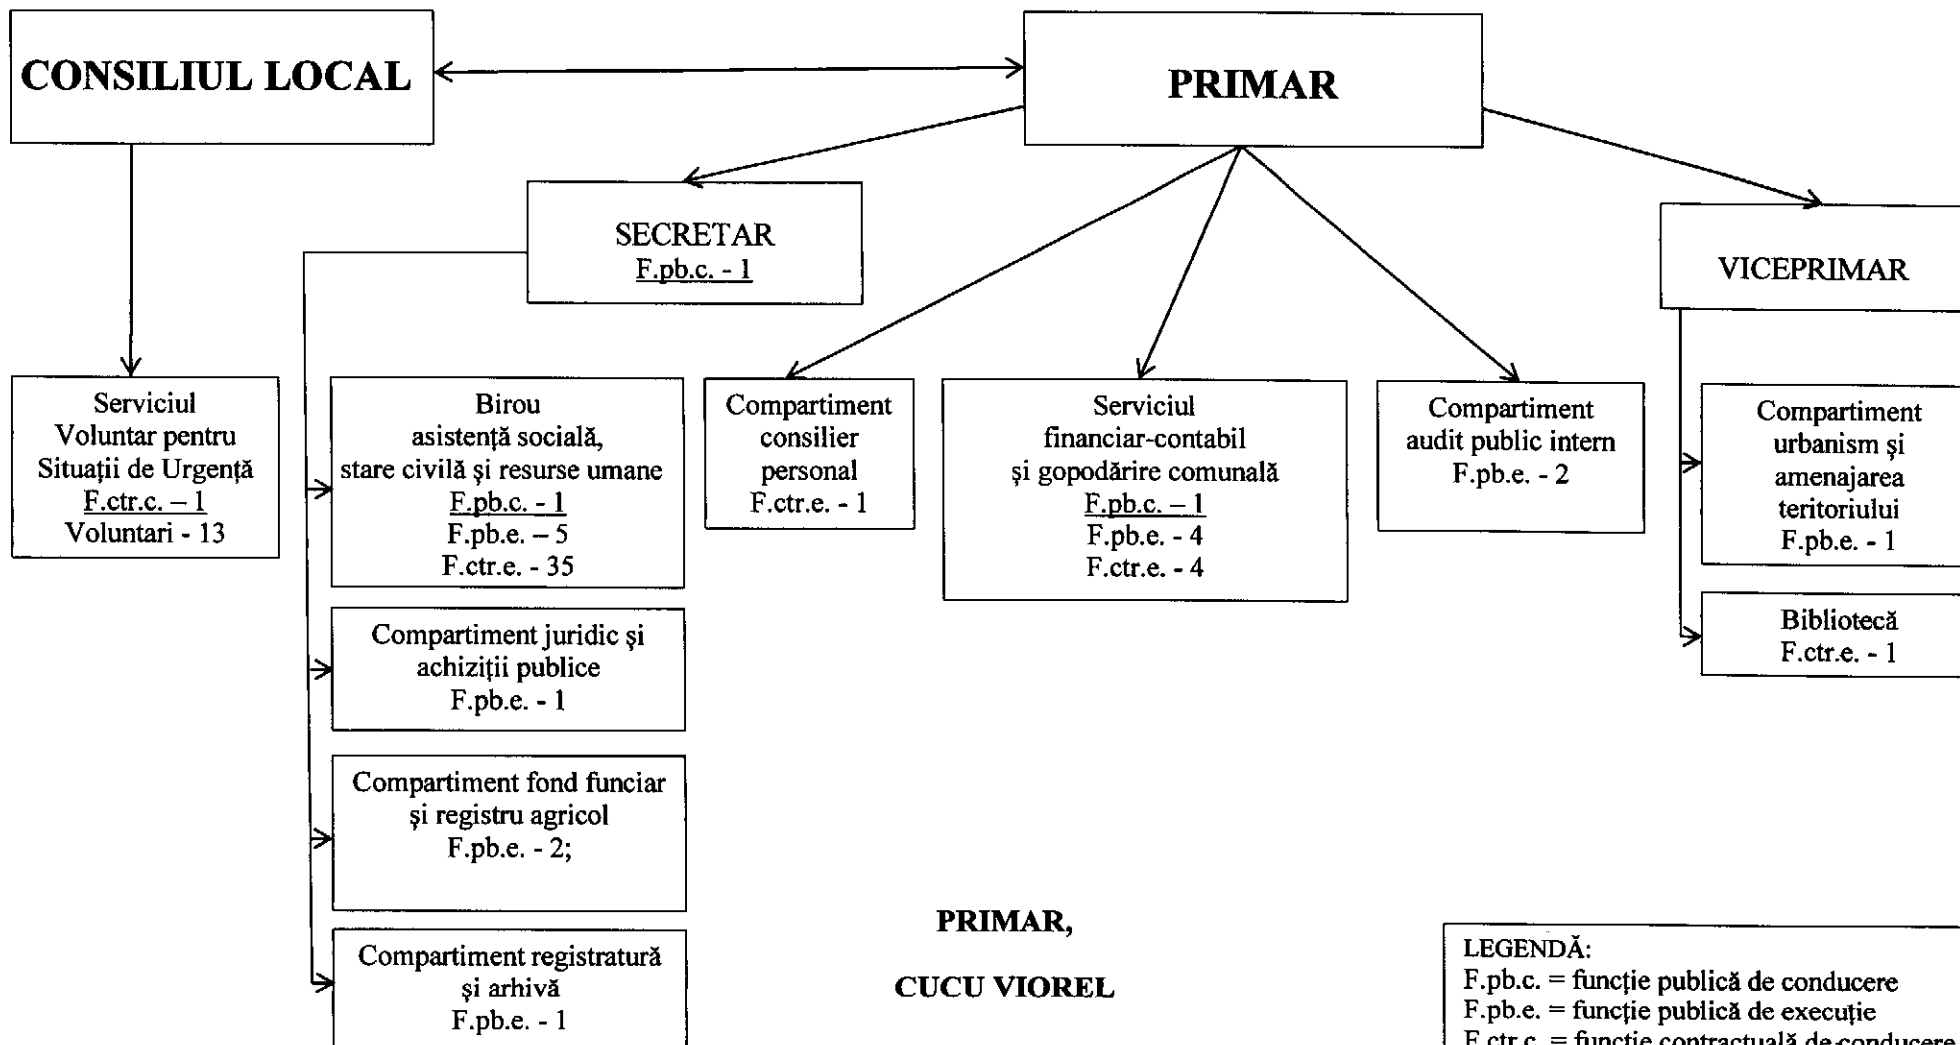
CONSILIUL LOCAL

PRIMAR

SECRETAR
F.pb.c. - 1

VICEPRIMAR

Serviciul Voluntar pentru Situații de Urgență
F.ctr.c. – 1
Voluntari - 13

Birou asistență socială, stare civilă și resurse umane
F.pb.c. - 1
F.pb.e. – 5
F.ctr.e. - 35

Compartiment consilier personal
F.ctr.e. - 1

Serviciul financiar-contabil și gopodărire comunală
F.pb.c. – 1
F.pb.e. - 4
F.ctr.e. - 4

Compartiment audit public intern
F.pb.e. - 2

Compartiment urbanism și amenajarea teritoriului
F.pb.e. - 1

Bibliotecă
F.ctr.e. - 1

Compartiment juridic și achiziții publice
F.pb.e. - 1

Compartiment fond funciar și registru agricol
F.pb.e. - 2;

Compartiment registratură și arhivă
F.pb.e. - 1

PRIMAR,

CUCU VIOREL

LEGENDĂ:
F.pb.c. = funcție publică de conducere
F.pb.e. = funcție publică de execuție
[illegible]